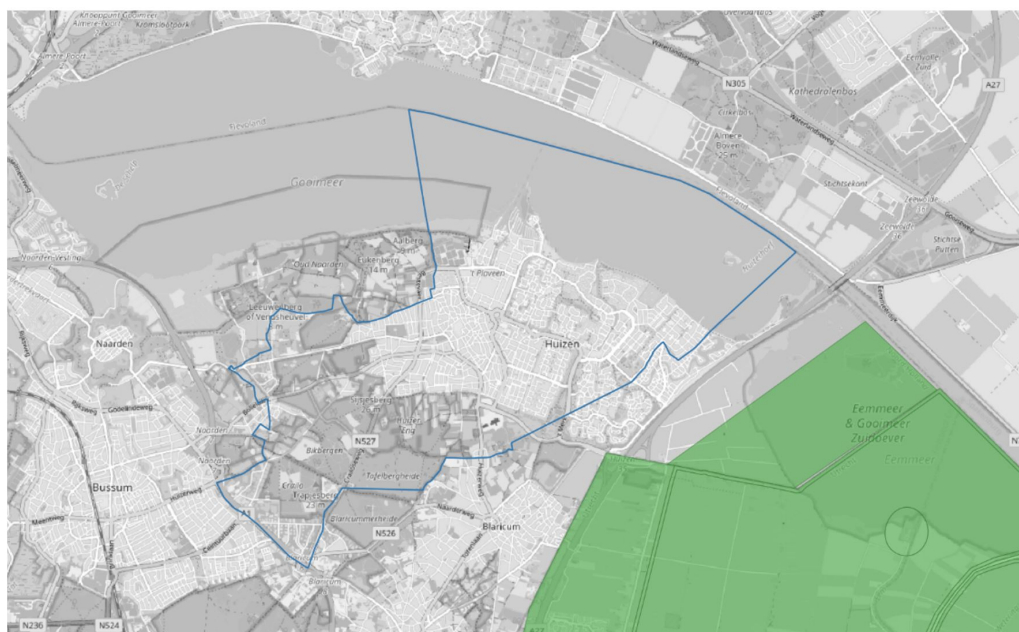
Gooimeer

N305

Kathedralenbos

A27

Almere Boven

Stichtsekant

Stichtse Putten

Aarberg

Oud Naarden

Eukenberg 14 m

Leeuwenberg of Venusheuvel

't Ploveen

Naarden

Huizen

Eemmeer & Gooimeer Zuidoever

Eemmeer

N527

Bikbergen

Tafelbergheide

Trapjesberg

Blaricummerheide

N526

Blaricum

Bussum

A1

N236

N524